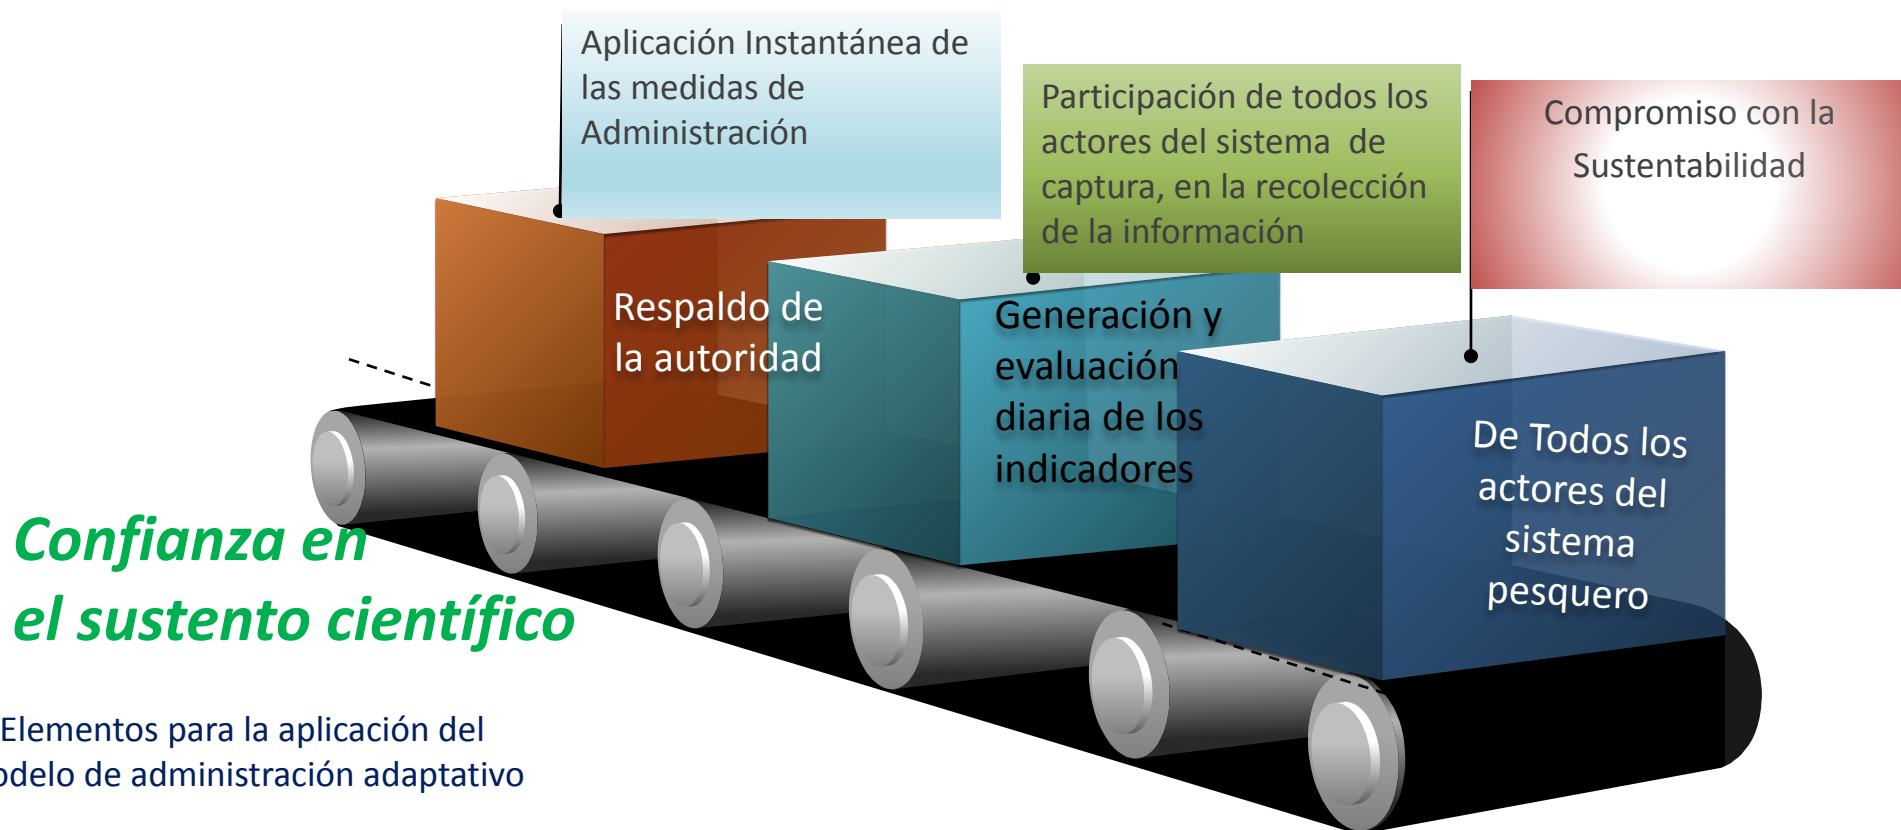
Aplicación Instantánea de las medidas de Administración

Participación de todos los actores del sistema de captura, en la recolección de la información

Compromiso con la Sustentabilidad

Respaldo de la autoridad

Generación y evaluación diaria de los indicadores

De Todos los actores del sistema pesquero

Confianza en el sustento científico

Elementos para la aplicación del odelo de administración adaptativo